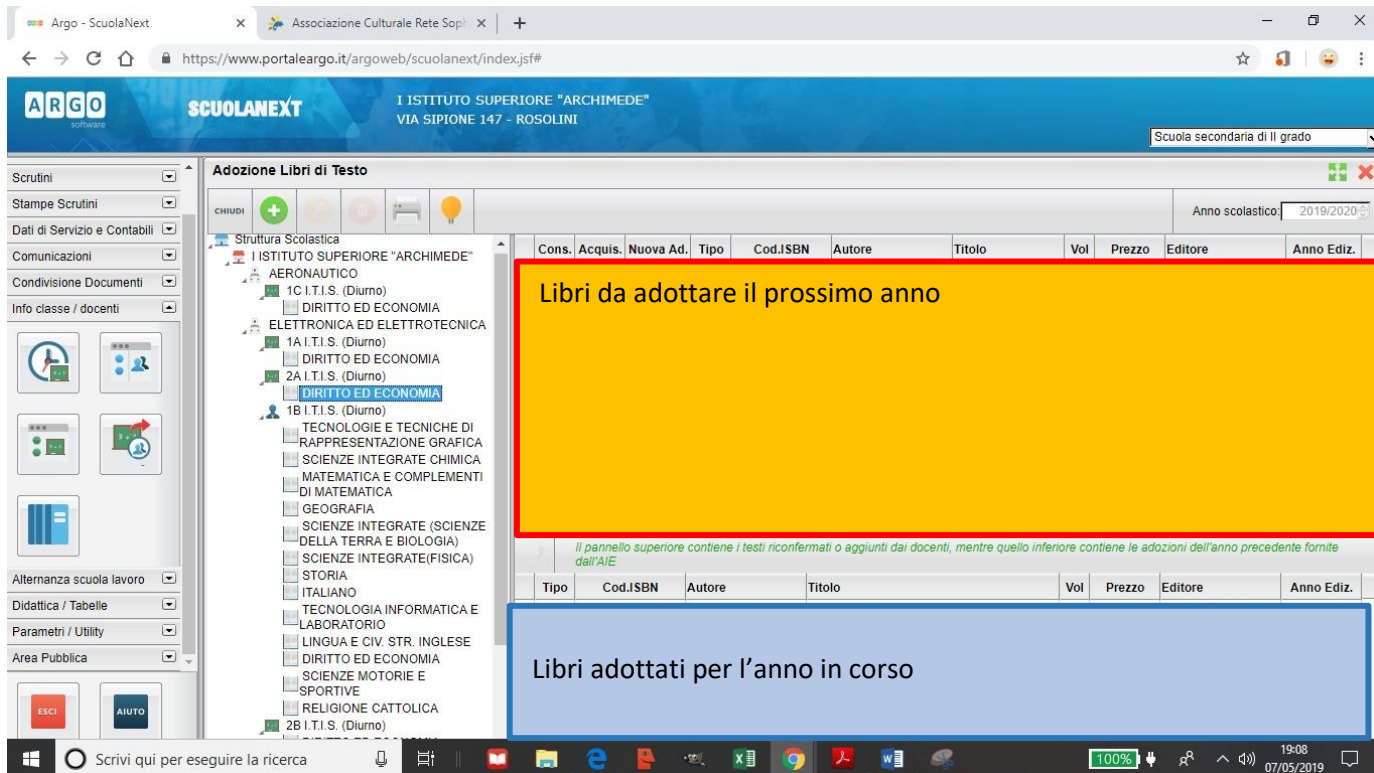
Argo - ScuolaNext
Associazione Culturale Rete Sop
https://www.portaleargo.it/argoweb/scuolanext/index.jsf#

ARGO software
SCUOLANEXT
I ISTITUTO SUPERIORE "ARCHIMEDE"
VIA SIPIONE 147 - ROSOLINI
Scuola secondaria di II grado

Scrutini
Stampe Scrutini
Dati di Servizio e Contabili
Comunicazioni
Condivisione Documenti
Info classe / docenti
Alternanza scuola lavoro
Didattica / Tabelle
Parametri / Utility
Area Pubblica
ESCI
AIUTO

Adozione Libri di Testo
CHIUDI
Anno scolastico: 2019/2020

Struttura Scolastica
I ISTITUTO SUPERIORE "ARCHIMEDE"
AERONAUTICO
1C I.T.I.S. (Diurno)
DIRITTO ED ECONOMIA
ELETTRONICA ED ELETTROTECNICA
1A I.T.I.S. (Diurno)
DIRITTO ED ECONOMIA
2A I.T.I.S. (Diurno)
DIRITTO ED ECONOMIA
1B I.T.I.S. (Diurno)
TECNOLOGIE E TECNICHE DI RAPPRESENTAZIONE GRAFICA
SCIENZE INTEGRATE CHIMICA
MATEMATICA E COMPLEMENTI DI MATEMATICA
GEOGRAFIA
SCIENZE INTEGRATE (SCIENZE DELLA TERRA E BIOLOGIA)
SCIENZE INTEGRATE(FISICA)
STORIA
ITALIANO
TECNOLOGIA INFORMATICA E LABORATORIO
LINGUA E CIV. STR. INGLESE
DIRITTO ED ECONOMIA
SCIENZE MOTORIE E SPORTIVE
RELIGIONE CATTOLICA
2B I.T.I.S. (Diurno)

| Cons. | Acquis. | Nuova Ad. | Tipo | Cod.ISBN | Autore | Titolo | Vol | Prezzo | Editore | Anno Ediz. |
|---|---|---|---|---|---|---|---|---|---|---|

Libri da adottare il prossimo anno

Il pannello superiore contiene i testi riconfermati o aggiunti dai docenti, mentre quello inferiore contiene le adozioni dell'anno precedente fornite dall'AIE

| Tipo | Cod.ISBN | Autore | Titolo | Vol | Prezzo | Editore | Anno Ediz. |
|---|---|---|---|---|---|---|---|

Libri adottati per l'anno in corso

Scrivi qui per eseguire la ricerca
100%
19:08
07/05/2019